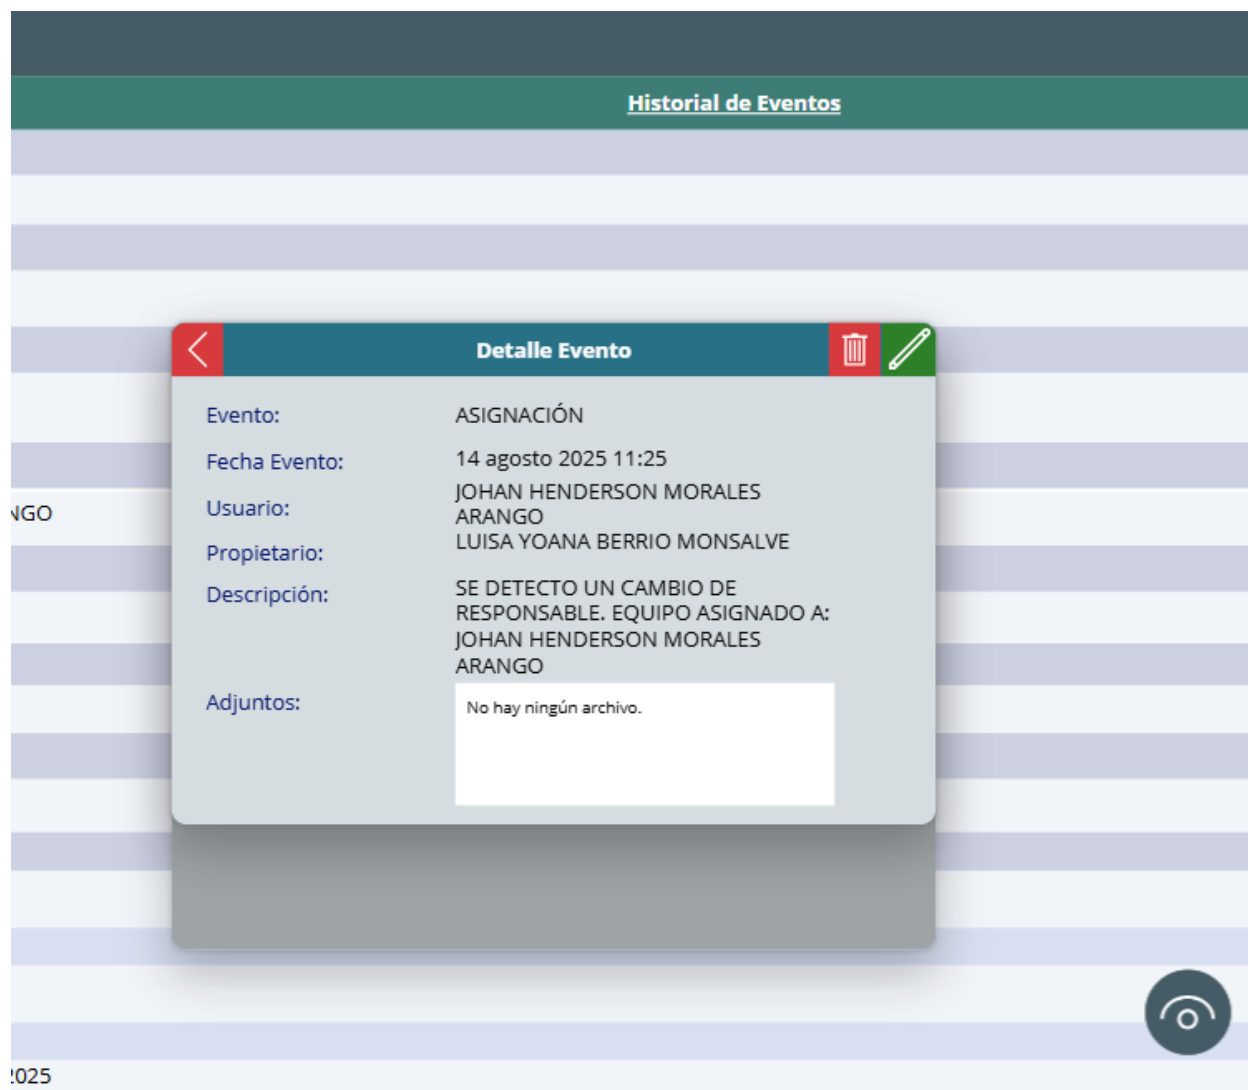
Historial de Eventos

Detalle Evento

Evento: ASIGNACIÓN

Fecha Evento: 14 agosto 2025 11:25

Usuario: JOHAN HENDERSON MORALES ARANGO

Propietario: LUISA YOANA BERRIO MONSALVE

Descripción: SE DETECTO UN CAMBIO DE RESPONSABLE. EQUIPO ASIGNADO A: JOHAN HENDERSON MORALES ARANGO

Adjuntos: No hay ningún archivo.

NGO

025